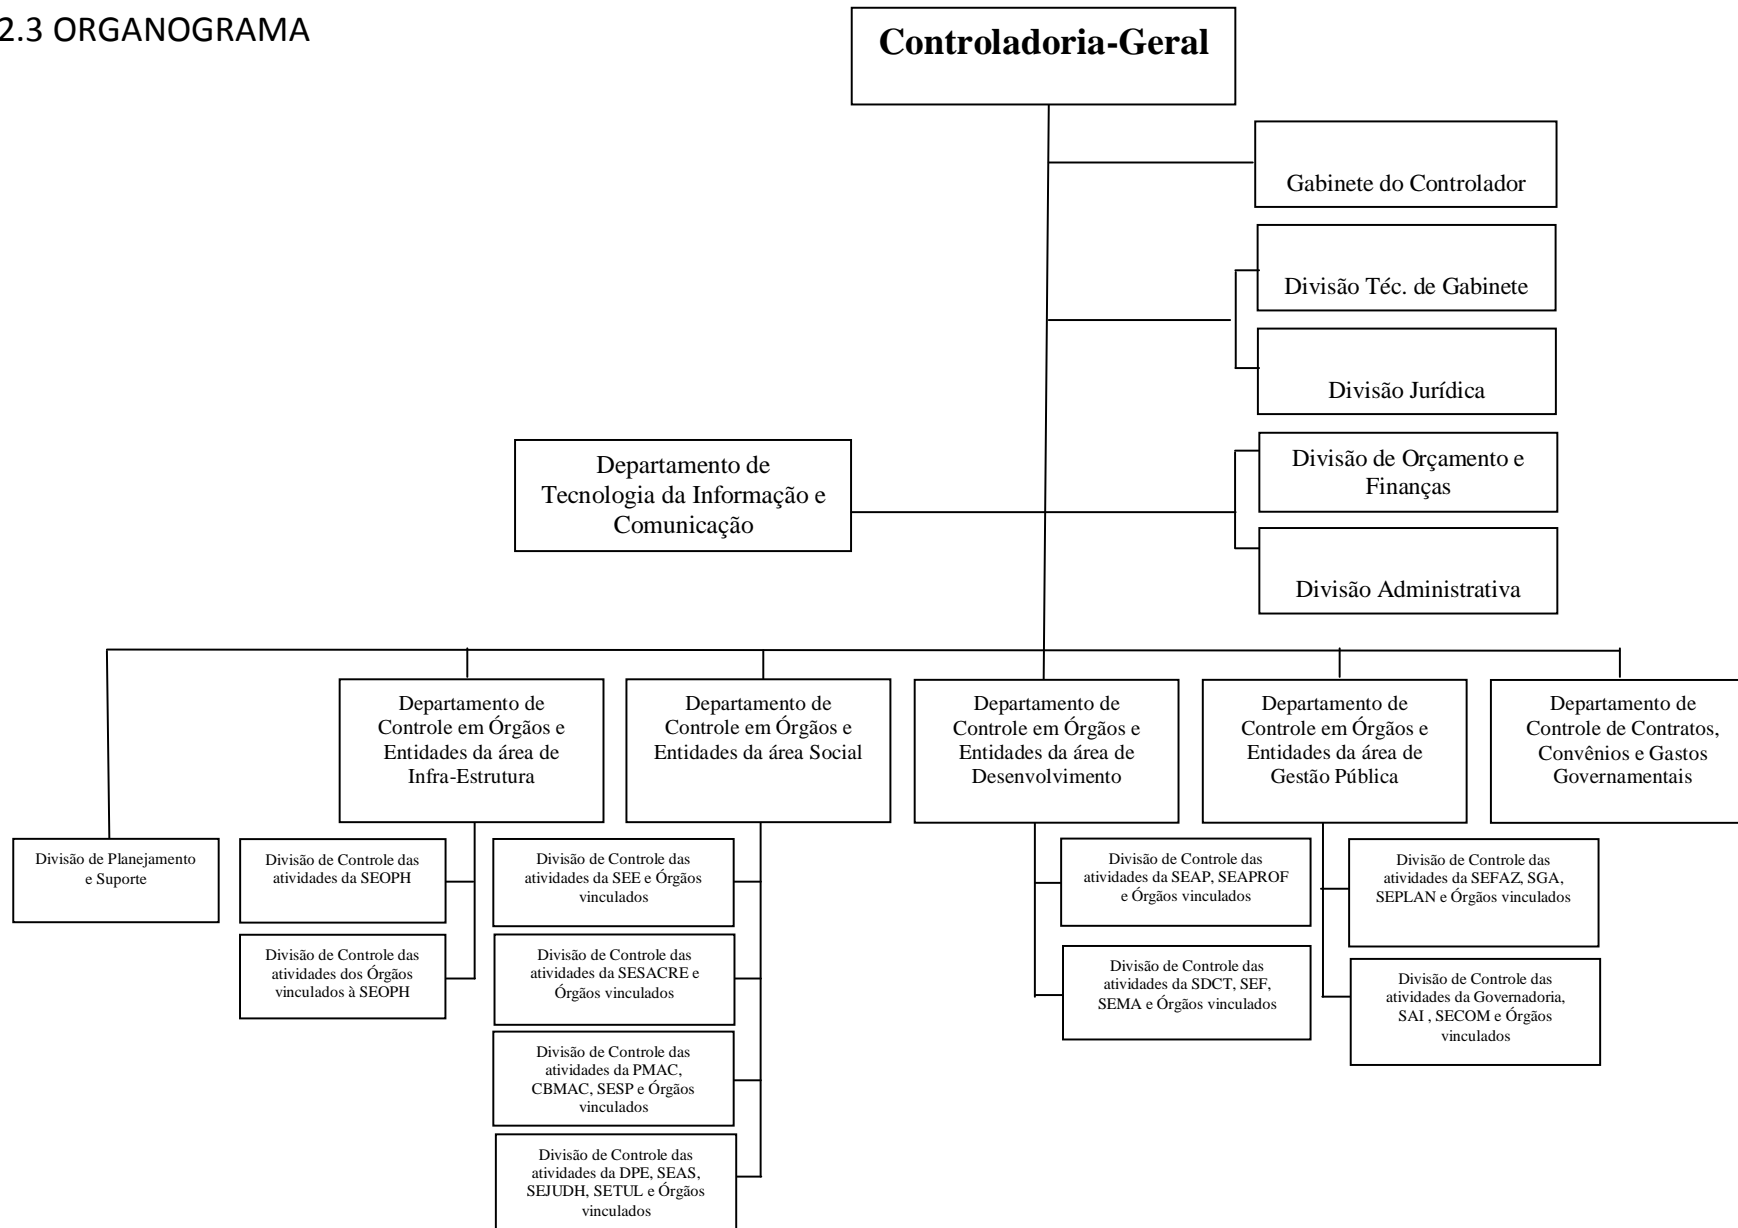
2.3 ORGANOGRAMA

Controladoria-Geral

Gabinete do Controlador

Divisão Téc. de Gabinete

Divisão Jurídica

Departamento de Tecnologia da Informação e Comunicação

Divisão de Orçamento e Finanças

Divisão Administrativa

Departamento de Controle em Órgãos e Entidades da área de Infra-Estrutura

Departamento de Controle em Órgãos e Entidades da área Social

Departamento de Controle em Órgãos e Entidades da área de Desenvolvimento

Departamento de Controle em Órgãos e Entidades da área de Gestão Pública

Departamento de Controle de Contratos, Convênios e Gastos Governamentais

Divisão de Planejamento e Suporte

Divisão de Controle das atividades da SEOPH

Divisão de Controle das atividades dos Órgãos vinculados à SEOPH

Divisão de Controle das atividades da SEE e Órgãos vinculados

Divisão de Controle das atividades da SESACRE e Órgãos vinculados

Divisão de Controle das atividades da PMAC, CBMAC, SESP e Órgãos vinculados

Divisão de Controle das atividades da DPE, SEAS, SEJUDH, SETUL e Órgãos vinculados

Divisão de Controle das atividades da SEAP, SEAPROF e Órgãos vinculados

Divisão de Controle das atividades da SDCT, SEF, SEMA e Órgãos vinculados

Divisão de Controle das atividades da SEFAZ, SGA, SEPLAN e Órgãos vinculados

Divisão de Controle das atividades da Governadoria, SAI , SECOM e Órgãos vinculados